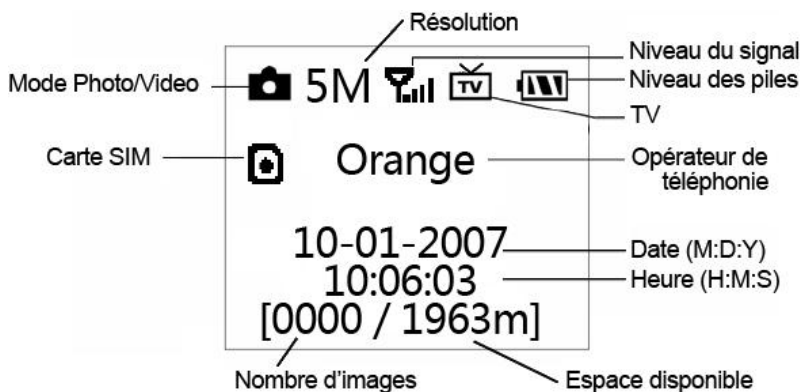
Résolution

Mode Photo/Video

5M

Niveau du signal

TV

Niveau des piles

TV

Carte SIM

Orange

Opérateur de téléphonie

10-01-2007

Date (M:D:Y)

10:06:03

Heure (H:M:S)

[0000 / 1963m]

Nombre d'images

Espace disponible